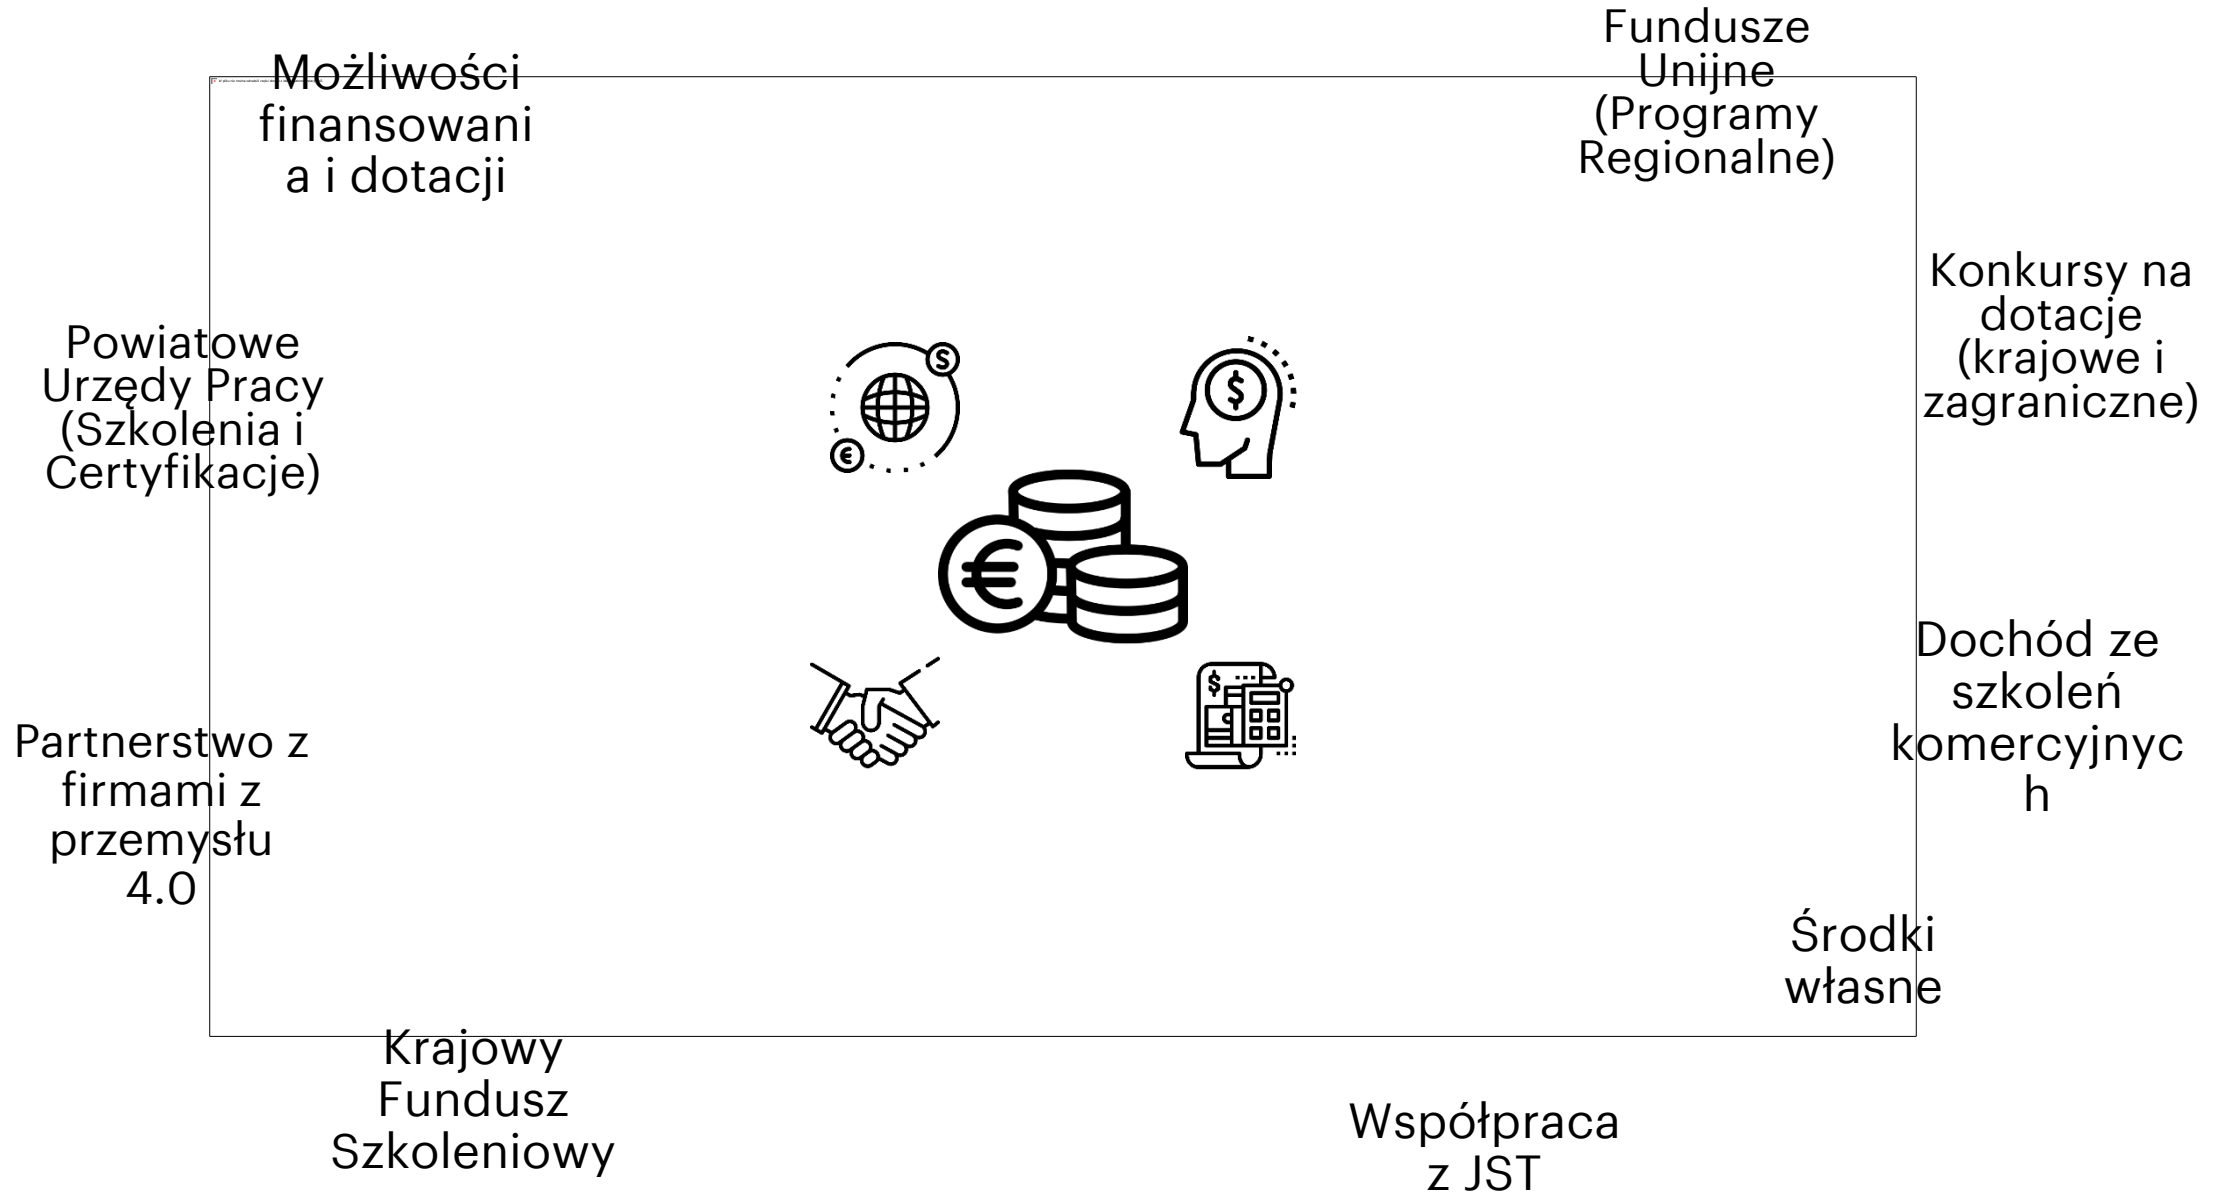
Możliwości finansowania i dotacji

Fundusze Unijne (Programy Regionalne)

Konkursy na dotacje (krajowe i zagraniczne)

Powiatowe Urzędy Pracy (Szkolenia i Certyfikacje)

Dochód ze szkoleń komercyjnych

Partnerstwo z firmami z przemysłu 4.0

Środki własne

Krajowy Fundusz Szkoleniowy

Współpraca z JST